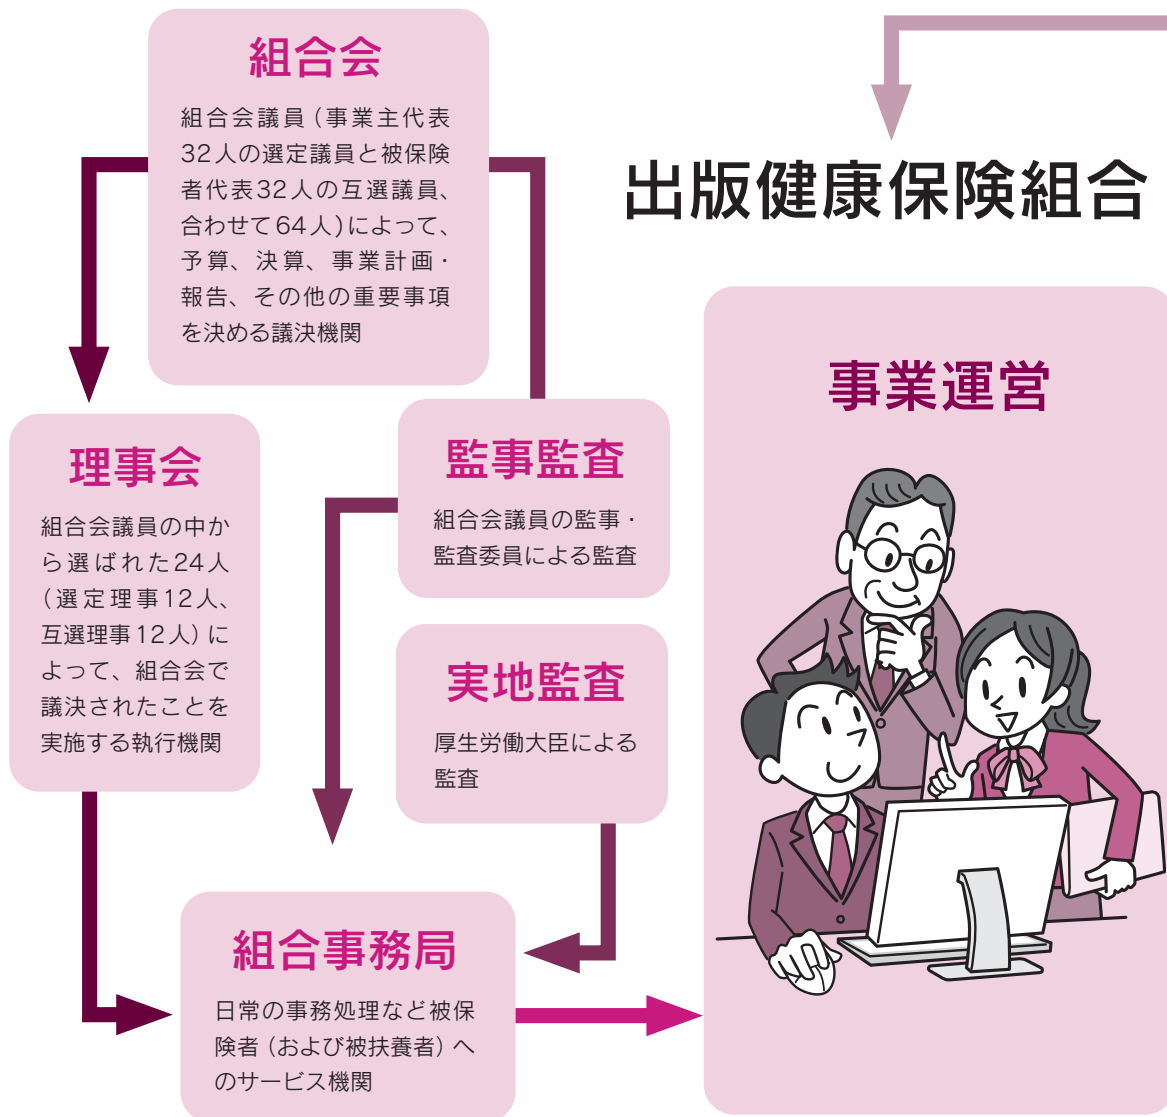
組合会

組合会議員（事業主代表32人の選定議員と被保険者代表32人の互選議員、合わせて64人）によって、予算、決算、事業計画・報告、その他の重要事項を決める議決機関

出版健康保険組合

事業運営

理事会

組合会議員の中から選ばれた24人（選定理事12人、互選理事12人）によって、組合会で議決されたことを実施する執行機関

監事監査

組合会議員の監事・監査委員による監査

実地監査

厚生労働大臣による監査

組合事務局

日常の事務処理など被保険者（および被扶養者）へのサービス機関